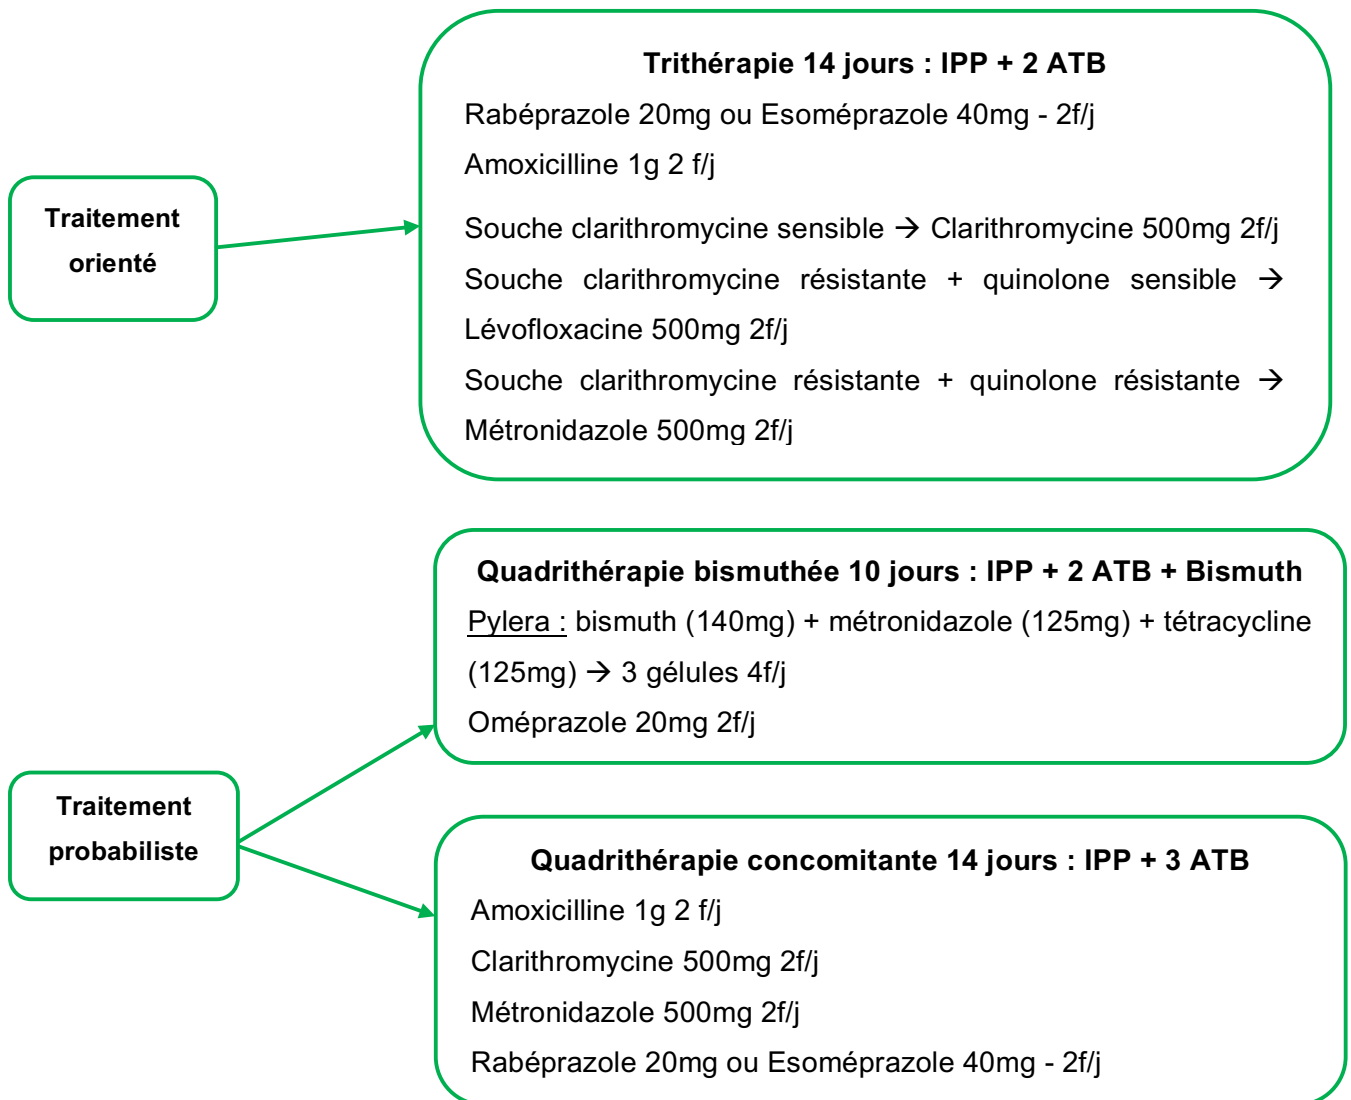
Traitement orienté

Trithérapie 14 jours : IPP + 2 ATB

Rabéprazole 20mg ou Esoméprazole 40mg - 2f/j

Amoxicilline 1g 2 f/j

Souche clarithromycine sensible → Clarithromycine 500mg 2f/j

Souche clarithromycine résistante + quinolone sensible → Lévofloxacine 500mg 2f/j

Souche clarithromycine résistante + quinolone résistante → Métronidazole 500mg 2f/j

Traitement probabiliste

Quadrithérapie bismuthée 10 jours : IPP + 2 ATB + Bismuth

Pylera : bismuth (140mg) + métronidazole (125mg) + tétracycline (125mg) → 3 gélules 4f/j

Oméprazole 20mg 2f/j

Quadrithérapie concomitante 14 jours : IPP + 3 ATB

Amoxicilline 1g 2 f/j

Clarithromycine 500mg 2f/j

Métronidazole 500mg 2f/j

Rabéprazole 20mg ou Esoméprazole 40mg - 2f/j